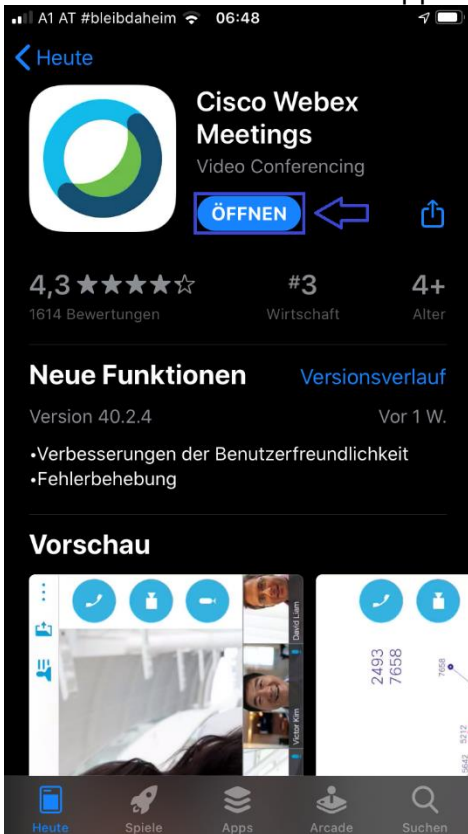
A1 AT #bleibdaheim 06:48

Heute

Cisco Webex Meetings
Video Conferencing

ÖFFNEN

4,3 ★★★★☆
1614 Bewertungen

#3
Wirtschaft

4+
Alter

Neue Funktionen
Versionsverlauf

Version 40.2.4
Vor 1 W.

•Verbesserungen der Benutzerfreundlichkeit
•Fehlerbehebung

Vorschau

David Liam
Victor Kim
2493 7658
7658

Heute
Spiele
Apps
Arcade
Suchen